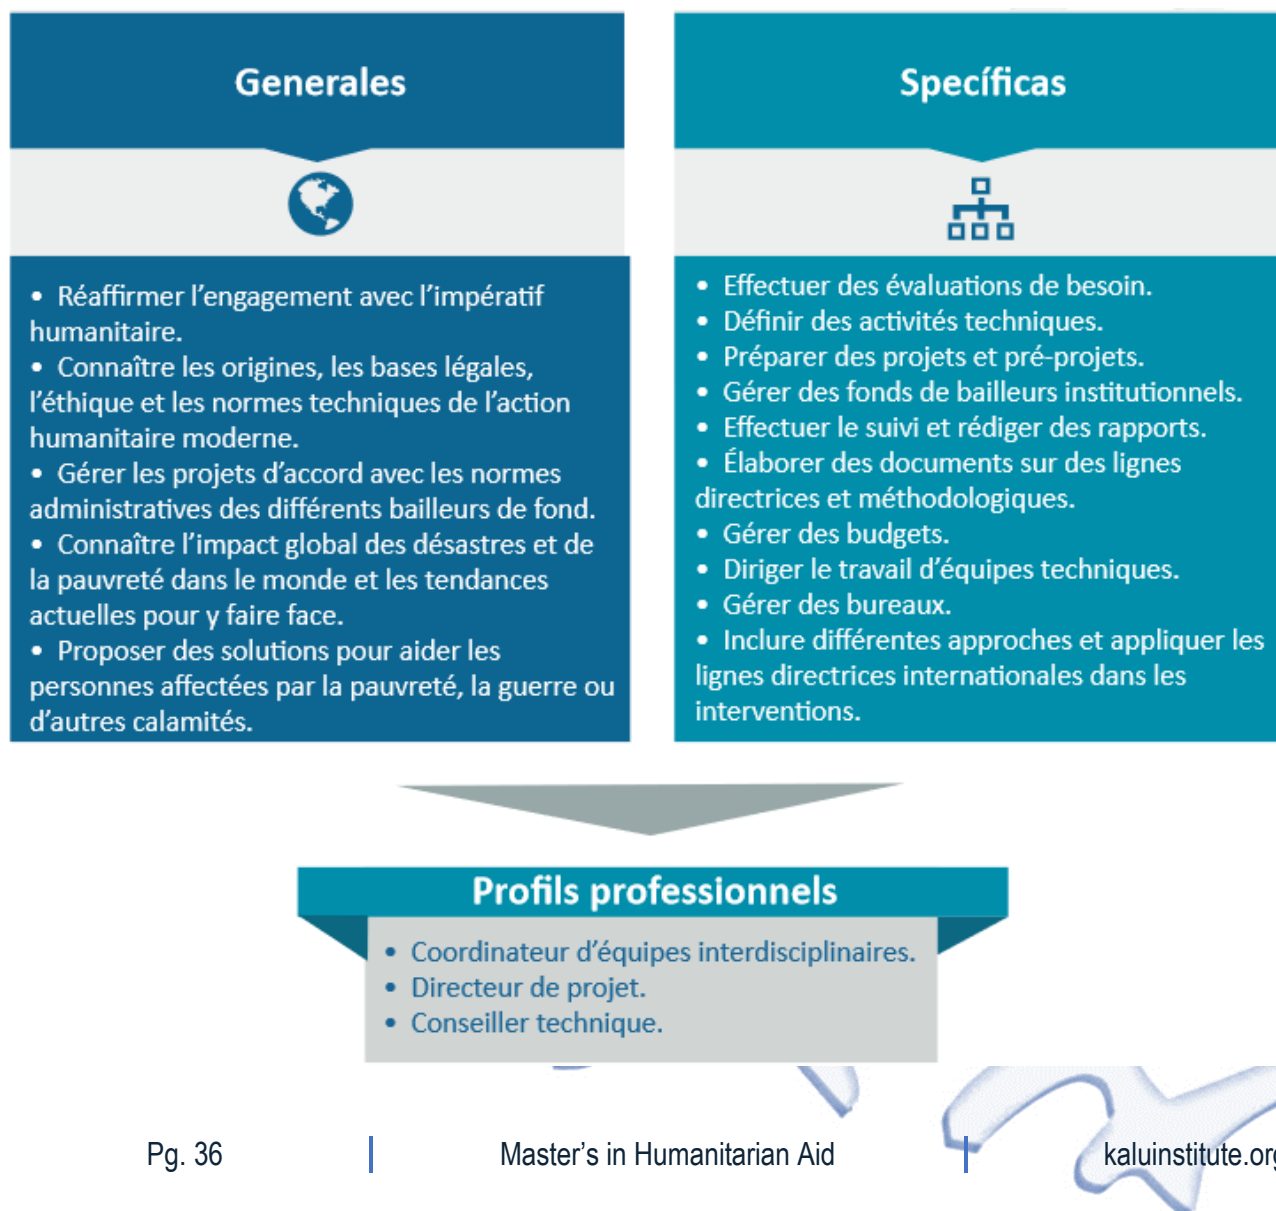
Generales

• Réaffirmer l'engagement avec l'impératif humanitaire.
• Connaître les origines, les bases légales, l'éthique et les normes techniques de l'action humanitaire moderne.
• Gérer les projets d'accord avec les normes administratives des différents bailleurs de fond.
• Connaître l'impact global des désastres et de la pauvreté dans le monde et les tendances actuelles pour y faire face.
• Proposer des solutions pour aider les personnes affectées par la pauvreté, la guerre ou d'autres calamités.

Specíficas

• Effectuer des évaluations de besoin.
• Définir des activités techniques.
• Préparer des projets et pré-projets.
• Gérer des fonds de bailleurs institutionnels.
• Effectuer le suivi et rédiger des rapports.
• Élaborer des documents sur des lignes directrices et méthodologiques.
• Gérer des budgets.
• Diriger le travail d'équipes techniques.
• Gérer des bureaux.
• Inclure différentes approches et appliquer les lignes directrices internationales dans les interventions.

Profils professionnels

• Coordinateur d'équipes interdisciplinaires.
• Directeur de projet.
• Conseiller technique.

Pg. 36 Master's in Humanitarian Aid kaluinstitute.or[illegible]